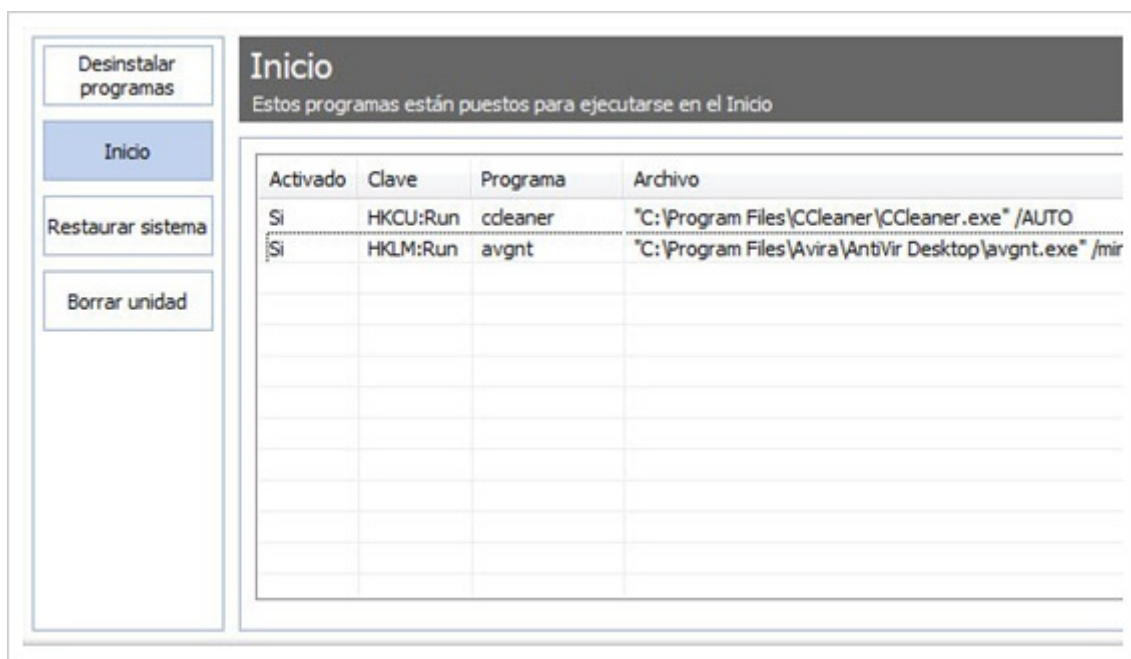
Desinstalar programas

Inicio

Restaurar sistema

Borrar unidad

Inicio
Estos programas están puestos para ejecutarse en el Inicio

| Activado | Clave | Programa | Archivo |
|---|---|---|---|
| Si | HKCU:Run | ccleaner | "C:\Program Files\CCleaner\CCleaner.exe" /AUTO |
| Si | HKLM:Run | avgnt | "C:\Program Files\Avira\AntiVir Desktop\avgnt.exe" /mir |